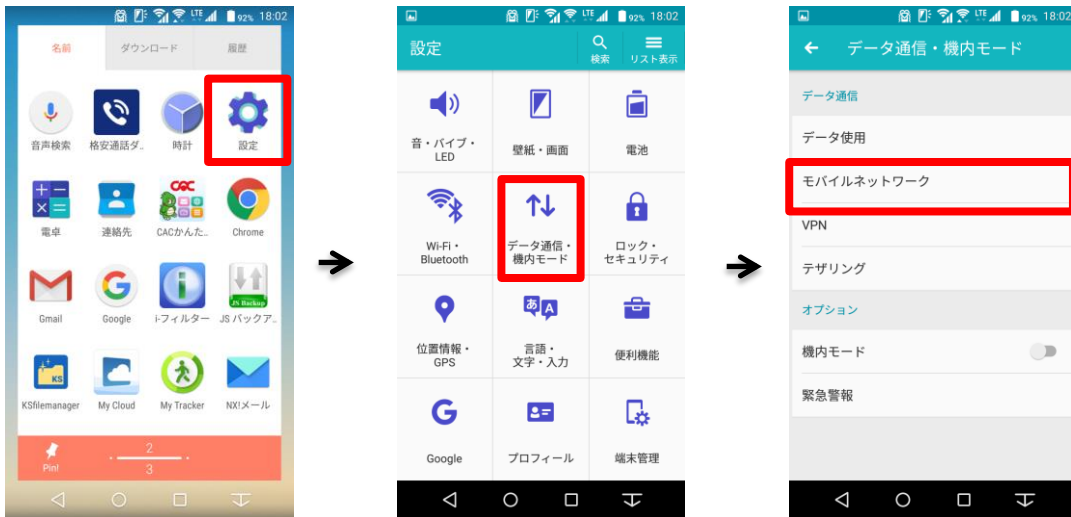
LTE 92% 18:02

名前
ダウンロード
履歴

音声検索
格安通話ダ…
時計
設定

電卓
連絡先
CACかんた…
Chrome

Gmail
Google
・フィルター
JS バックア…

KSfilemanager
My Cloud
My Tracker
NX!メール

Pin!
2
3

LTE 92% 18:02

設定
検索
リスト表示

音・バイブ・LED
壁紙・画面
電池

Wi-Fi・Bluetooth
データ通信・機内モード
ロック・セキュリティ

位置情報・GPS
言語・文字・入力
便利機能

Google
プロフィール
端末管理

LTE 92% 18:02

データ通信・機内モード

データ通信
データ使用
モバイルネットワーク
VPN
テザリング
オプション
機内モード
緊急警報